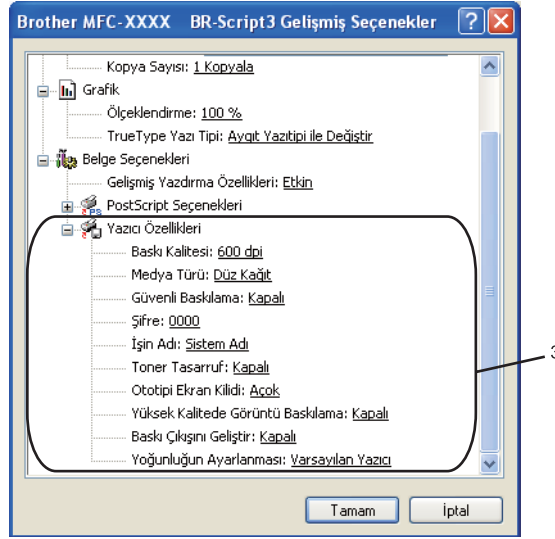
Brother MFC-XXXX BR-Script3 Gelişmiş Seçenekler

Kopya Sayısı: 1 Kopyala
Grafik
Ölçeklendirme: 100 %
TrueType Yazı Tipi: Aygıt Yazıtipi ile Değiştir
Belge Seçenekleri
Gelişmiş Yazdırma Özellikleri: Etkin
PostScript Seçenekleri
Yazıcı Özellikleri
Baskı Kalitesi: 600 dpi
Medya Türü: Düz Kağıt
Güvenli Baskılama: Kapalı
Şifre: 0000
İşin Adı: Sistem Adı
Toner Tasarruf: Kapalı
Ototipi Ekran Kilidi: Açok
Yüksek Kalitede Görüntü Baskılama: Kapalı
Baskı Çıkışını Geliştir: Kapalı
Yoğunluğun Ayarlanması: Varsayılan Yazıcı

3

Tamam
İptal